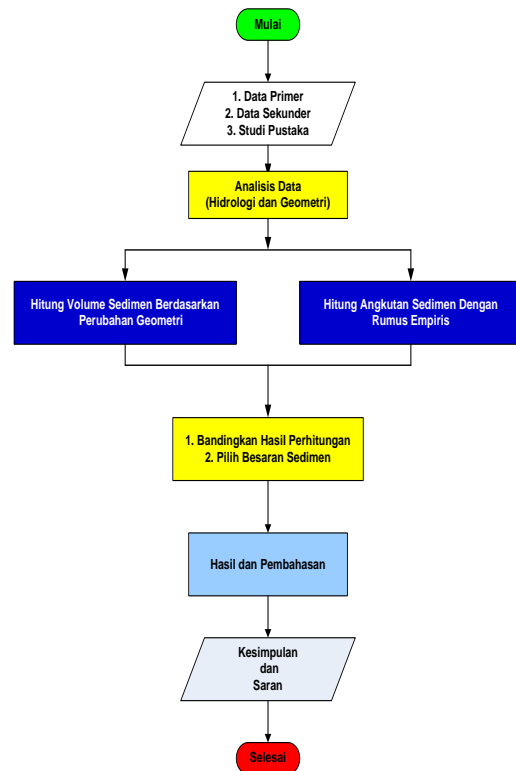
Mulai

1. Data Primer
2. Data Sekunder
3. Studi Pustaka

Analisis Data
(Hidrologi dan Geometri)

Hitung Volume Sedimen Berdasarkan Perubahan Geometri

Hitung Angkutan Sedimen Dengan Rumus Empiris

1. Bandingkan Hasil Perhitungan
2. Pilih Besaran Sedimen

Hasil dan Pembahasan

Kesimpulan
dan
Saran

Selesai